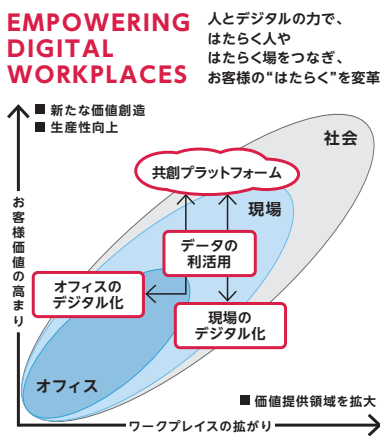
EMPOWERING DIGITAL WORKPLACES

人とデジタルの力で、はたらく人やはたらく場をつなぎ、お客様の"はたらく"を変革

■ 新たな価値創造
■ 生産性向上

お客様価値の高まり

社会

共創プラットフォーム

現場

データの利活用

オフィスのデジタル化

現場のデジタル化

オフィス

■ 価値提供領域を拡大

ワークプレイスの拡がり